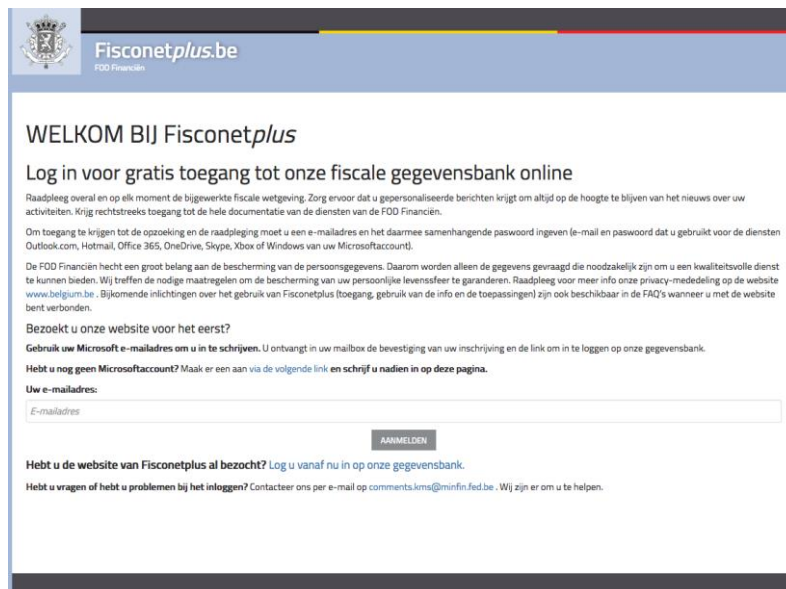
Fisconetplus.be
FOD Financiën

WELKOM BIJ Fisconetplus

Log in voor gratis toegang tot onze fiscale gegevensbank online

Raadpleeg overal en op elk moment de bijgewerkte fiscale wetgeving. Zorg ervoor dat u gepersonaliseerde berichten krijgt om altijd op de hoogte te blijven van het nieuws over uw activiteiten. Krijg rechtstreeks toegang tot de hele documentatie van de diensten van de FOD Financiën.

Om toegang te krijgen tot de opzoeking en de raadpleging moet u een e-mailadres en het daarmee samenhangende paswoord ingeven (e-mail en paswoord dat u gebruikt voor de diensten Outlook.com, Hotmail, Office 365, OneDrive, Skype, Xbox of Windows van uw Microsoftaccount).

De FOD Financiën hecht een groot belang aan de bescherming van de persoonsgegevens. Daarom worden alleen de gegevens gevraagd die noodzakelijk zijn om u een kwaliteitsvolle dienst te kunnen bieden. Wij treffen de nodige maatregelen om de bescherming van uw persoonlijke levenssfeer te garanderen. Raadpleeg voor meer info onze privacy-mededeling op de website www.belgium.be . Bijkomende inlichtingen over het gebruik van Fisconetplus (toegang, gebruik van de info en de toepassingen) zijn ook beschikbaar in de FAQ's wanneer u met de website bent verbonden.

Bezoekt u onze website voor het eerst?

Gebruik uw Microsoft e-mailadres om u in te schrijven. U ontvangt in uw mailbox de bevestiging van uw inschrijving en de link om in te loggen op onze gegevensbank.

Hebt u nog geen Microsoftaccount? Maak er een aan via de volgende link en schrijf u nadien in op deze pagina.

Uw e-mailadres:

E-mailadres

AANMELDEN

Hebt u de website van Fisconetplus al bezocht? Log u vanaf nu in op onze gegevensbank.

Hebt u vragen of hebt u problemen bij het inloggen? Contacteer ons per e-mail op comments.kms@minfin.fed.be . Wij zijn er om u te helpen.